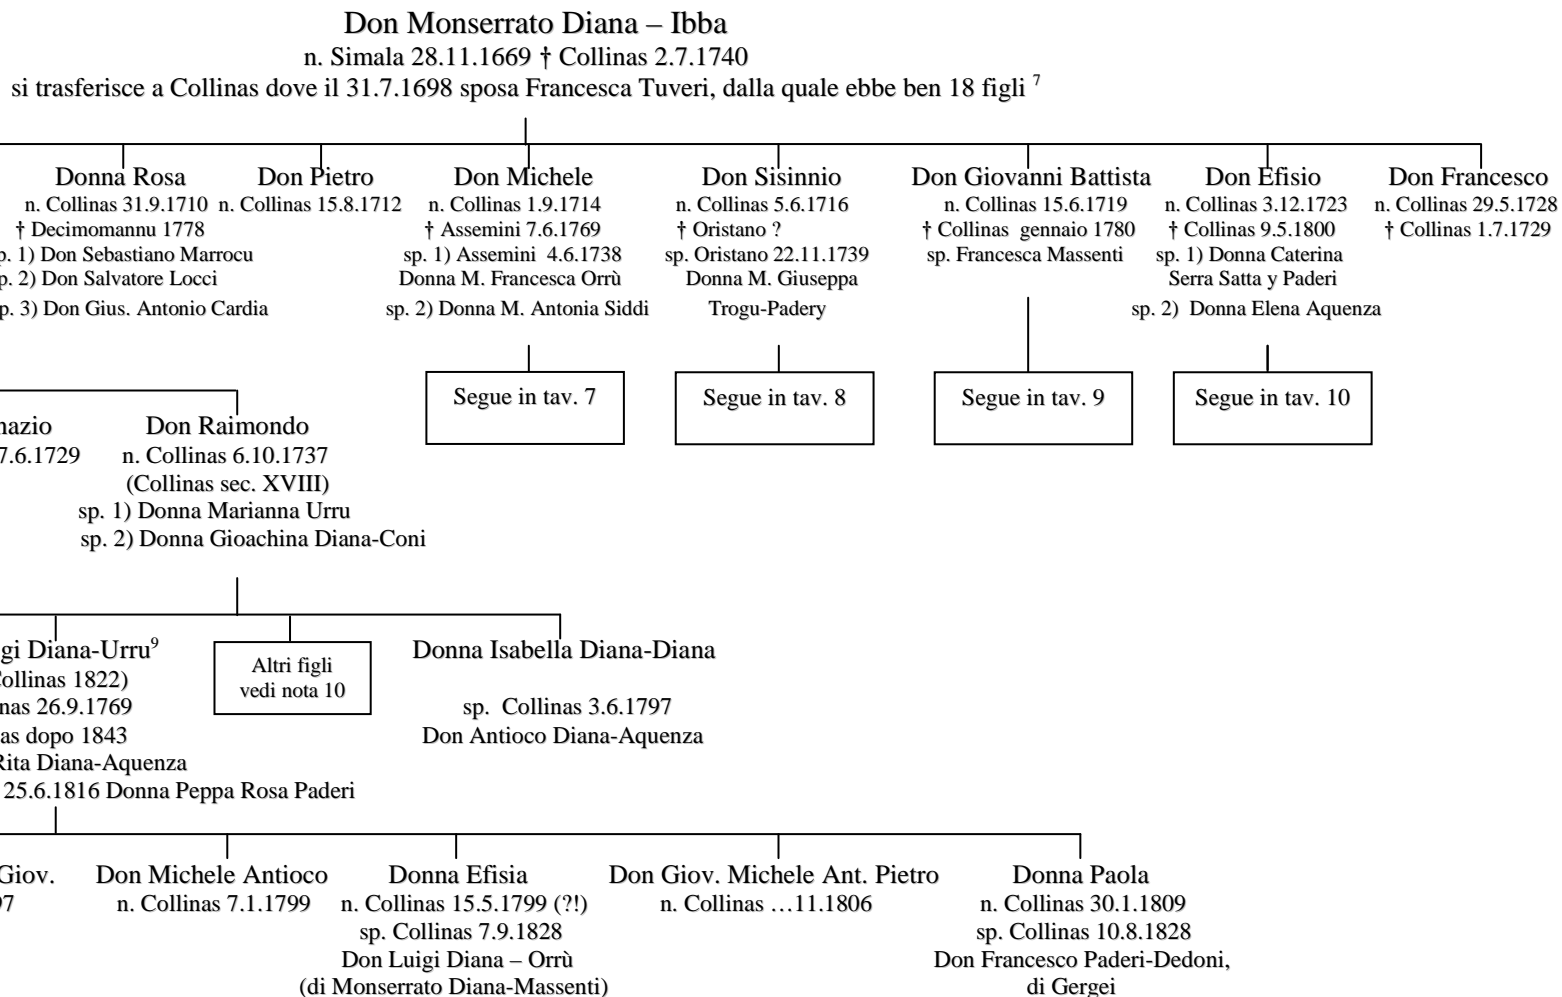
Don Monserrato Diana – Ibba
n. Simala 28.11.1669 † Collinas 2.7.1740
si trasferisce a Collinas dove il 31.7.1698 sposa Francesca Tuveri, dalla quale ebbe ben 18 figli $^{7}$

Donna Rosa
n. Collinas 31.9.1710
† Decimomannu 1778
p. 1) Don Sebastiano Marrocu
p. 2) Don Salvatore Locci
p. 3) Don Gius. Antonio Cardia

Don Pietro
n. Collinas 15.8.1712

Don Michele
n. Collinas 1.9.1714
† Assemini 7.6.1769
sp. 1) Assemini 4.6.1738
Donna M. Francesca Orrù
sp. 2) Donna M. Antonia Siddi

Segue in tav. 7

Don Sisinnio
n. Collinas 5.6.1716
† Oristano ?
sp. Oristano 22.11.1739
Donna M. Giuseppa
Trogu-Padery

Segue in tav. 8

Don Giovanni Battista
n. Collinas 15.6.1719
† Collinas gennaio 1780
sp. Francesca Massenti

Segue in tav. 9

Don Efisio
n. Collinas 3.12.1723
† Collinas 9.5.1800
sp. 1) Donna Caterina
Serra Satta y Paderi
sp. 2) Donna Elena Aquenza

Segue in tav. 10

Don Francesco
n. Collinas 29.5.1728
† Collinas 1.7.1729

nazio
7.6.1729

Don Raimondo
n. Collinas 6.10.1737
(Collinas sec. XVIII)
sp. 1) Donna Marianna Urru
sp. 2) Donna Gioachina Diana-Coni

gi Diana-Urru$^{9}$
Collinas 1822)
nas 26.9.1769
as dopo 1843
Rita Diana-Aquenza
25.6.1816 Donna Peppa Rosa Paderi

Altri figli
vedi nota 10

Donna Isabella Diana-Diana
sp. Collinas 3.6.1797
Don Antioco Diana-Aquenza

Giov.
97

Don Michele Antioco
n. Collinas 7.1.1799

Donna Efisia
n. Collinas 15.5.1799 (?!)
sp. Collinas 7.9.1828
Don Luigi Diana – Orrù
(di Monserrato Diana-Massenti)

Don Giov. Michele Ant. Pietro
n. Collinas …11.1806

Donna Paola
n. Collinas 30.1.1809
sp. Collinas 10.8.1828
Don Francesco Paderi-Dedoni,
di Gergei